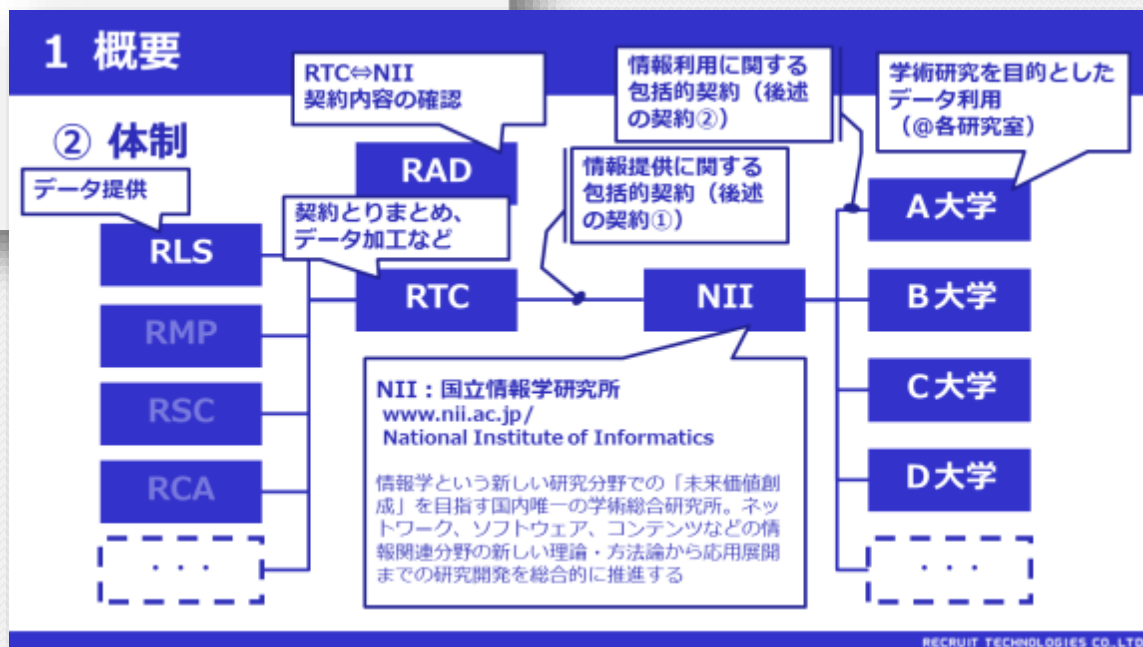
1 概要

② 体制

データ提供

RLS

RMP

RSC

RCA

・・・

RTC⇔NII
契約内容の確認

RAD

契約とりまとめ、データ加工など

RTC

情報提供に関する包括的契約（後述の契約①）

NII

情報利用に関する包括的契約（後述の契約②）

学術研究を目的としたデータ利用
（@各研究室）

A大学

B大学

C大学

D大学

・・・

NII：国立情報学研究所
www.nii.ac.jp/
National Institute of Informatics

情報学という新しい研究分野での「未来価値創成」を目指す国内唯一の学術総合研究所。ネットワーク、ソフトウェア、コンテンツなどの情報関連分野の新しい理論・方法論から応用展開までの研究開発を総合的に推進する

RECRUIT TECHNOLOGIES CO.,LTD